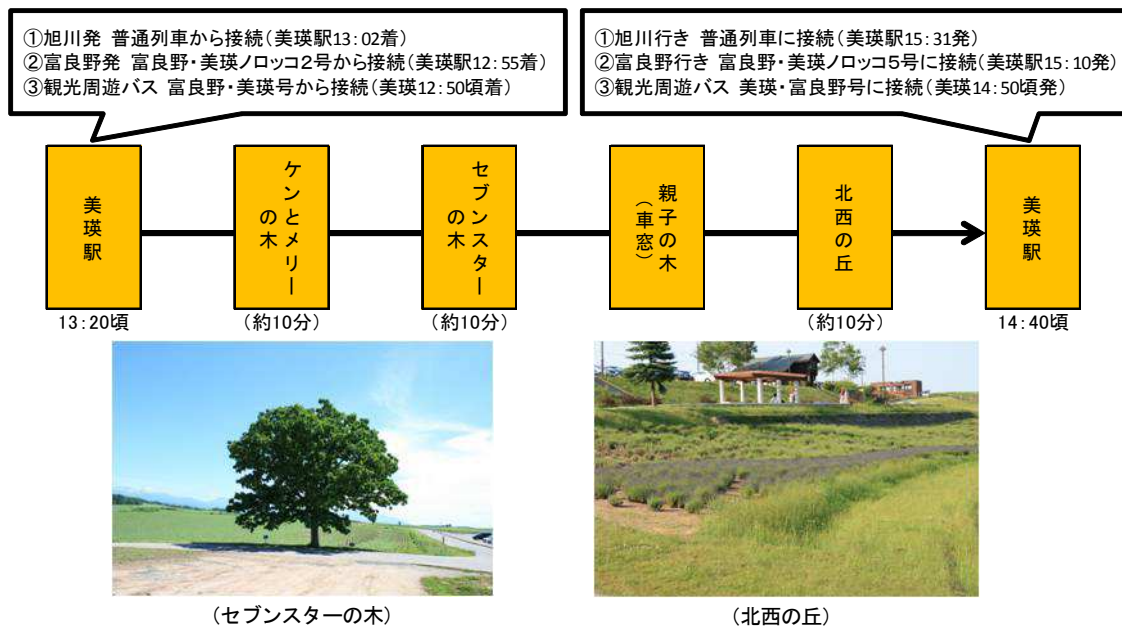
①旭川発 普通列車から接続（美瑛駅13：02着）
②富良野発 富良野・美瑛ノロッコ2号から接続（美瑛駅12：55着）
③観光周遊バス 富良野・美瑛号から接続（美瑛12：50頃着）

①旭川行き 普通列車に接続（美瑛駅15：31発）
②富良野行き 富良野・美瑛ノロッコ5号に接続（美瑛駅15：10発）
③観光周遊バス 美瑛・富良野号に接続（美瑛14：50頃発）

美瑛駅
13：20頃

ケンとメリーの木
（約10分）

セブンスターの木
（約10分）

親子の木（車窓）

北西の丘
（約10分）

美瑛駅
14：40頃

（セブンスターの木）

（北西の丘）